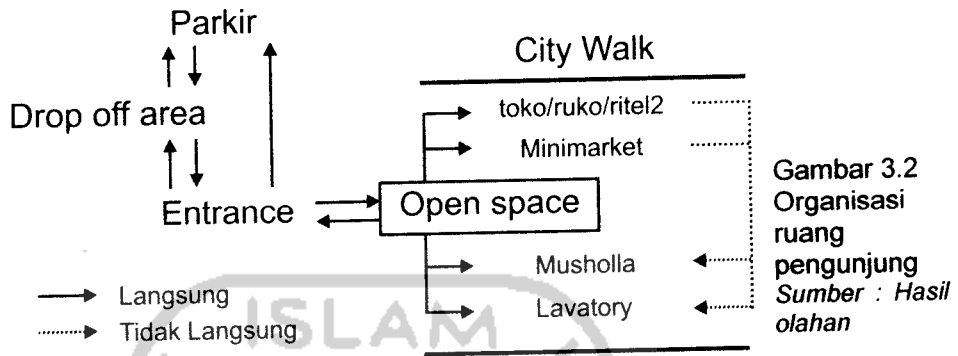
Parkir

Drop off area

Entrance

City Walk

toko/ruko/ritel2

Minimarket

Open space

Musholla

Lavatory

Langsung

Tidak Langsung

ISLAM

Gambar 3.2 Organisasi ruang pengunjung
*Sumber : Hasil olahan*